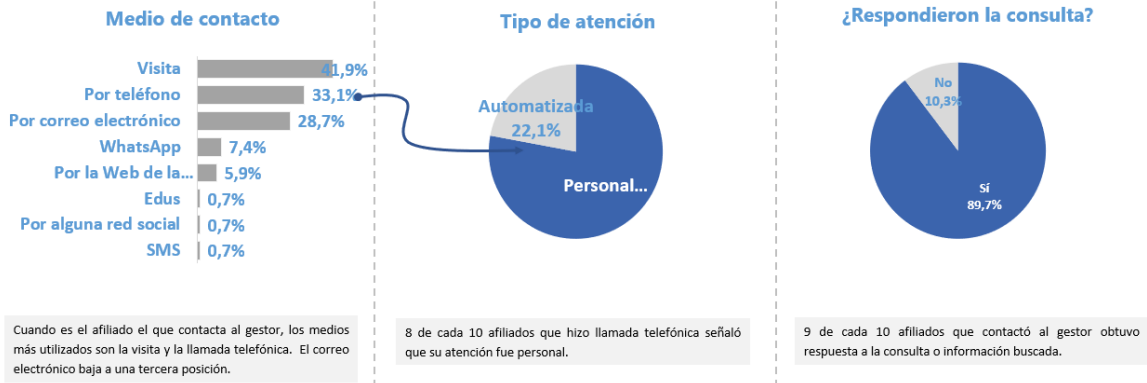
Medio de contacto

Visita 41,9%
Por teléfono 33,1%
Por correo electrónico 28,7%
WhatsApp 7,4%
Por la Web de la... 5,9%
Edus 0,7%
Por alguna red social 0,7%
SMS 0,7%

Cuando es el afiliado el que contacta al gestor, los medios más utilizados son la visita y la llamada telefónica. El correo electrónico baja a una tercera posición.

Tipo de atención

Automatizada 22,1%
Personal...

8 de cada 10 afiliados que hizo llamada telefónica señaló que su atención fue personal.

¿Respondieron la consulta?

No 10,3%
Sí 89,7%

9 de cada 10 afiliados que contactó al gestor obtuvo respuesta a la consulta o información buscada.